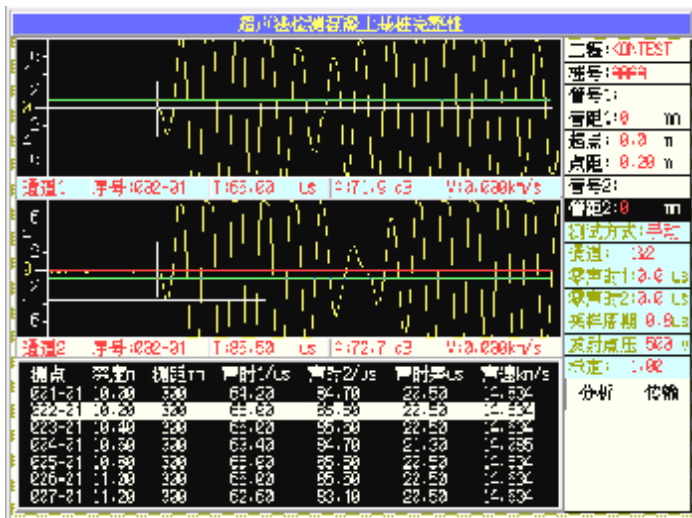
超声波检测混凝土桩完整性

通道1 序号:002-01 T:65.00 us A:71.9 dB V:0.000km/s

通道2 序号:002-01 T:65.50 us A:72.7 dB V:0.000km/s

| 测点 | 深度m | 测距mm | 声时1/us | 声时2/us | 声时差us | 声速km/s |
|---|---|---|---|---|---|---|
| 021-01 | 0.20 | 300 | 63.20 | 54.70 | 22.50 | 4.534 |
| 022-01 | 0.20 | 300 | 65.20 | 55.50 | 22.50 | 4.534 |
| 023-01 | 0.40 | 300 | 63.20 | 55.50 | 22.50 | 4.534 |
| 024-01 | 0.50 | 300 | 63.40 | 54.70 | 21.30 | 4.285 |
| 025-01 | 0.80 | 300 | 63.20 | 55.50 | 22.50 | 4.534 |
| 026-01 | 1.00 | 300 | 63.20 | 55.50 | 22.50 | 4.534 |
| 027-01 | 1.20 | 300 | 62.60 | 53.10 | 22.50 | 4.534 |

工程:KD-TEST
桩号:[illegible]
管号1:
管距1:0 mm
起点: 0.0 m
点距: 0.20 m
管号2:
管距2:0 mm
测试方式:手动
增益: 32
零声时1:0.0 us
零声时2:0.0 us
采样周期 0.8us
发射电压 500 V
增益: 1.00
分析 传输